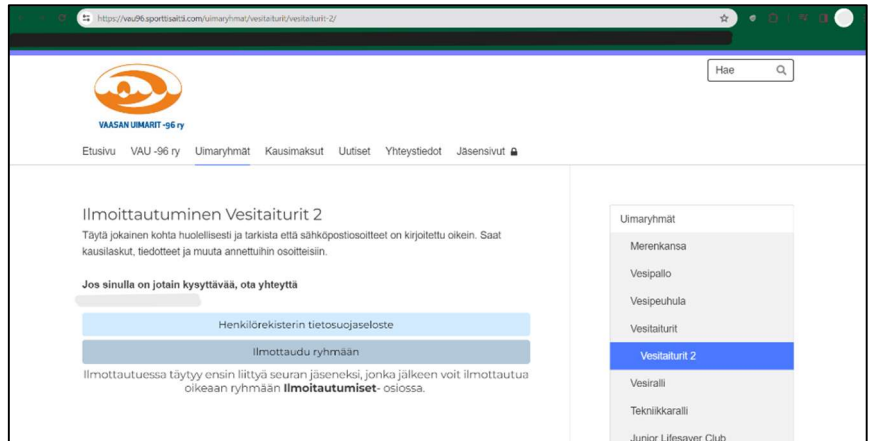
https://vau96.sporttisaitti.com/uimaryhmat/vesitaiturit/vesitaiturit-2/

Hae

VAASAN UIMARIT -96 ry

Etusivu VAU -96 ry Uimaryhmät Kausimaksut Uutiset Yhteystiedot Jäsensivut

Ilmoittautuminen Vesitaiturit 2

Täytä jokainen kohta huolellisesti ja tarkista että sähköpostiosoitteet on kirjoitettu oikein. Saat kausilaskut, tiedotteet ja muuta annettuihin osoitteisiin.

Jos sinulla on jotain kysyttävää, ota yhteyttä

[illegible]

Henkilörekisterin tietosuojaseloste

Ilmottaudu ryhmään

Ilmottautuessa täytyy ensin liittyä seuran jäseneksi, jonka jälkeen voit ilmottautua oikeaan ryhmään **Ilmoitautumiset**- osiossa.

Uimaryhmät
Merenkansa
Vesipallo
Vesipeuhula
Vesitaiturit
Vesitaiturit 2
Vesiralli
Tekniikkaralli
Junior Lifesaver Club